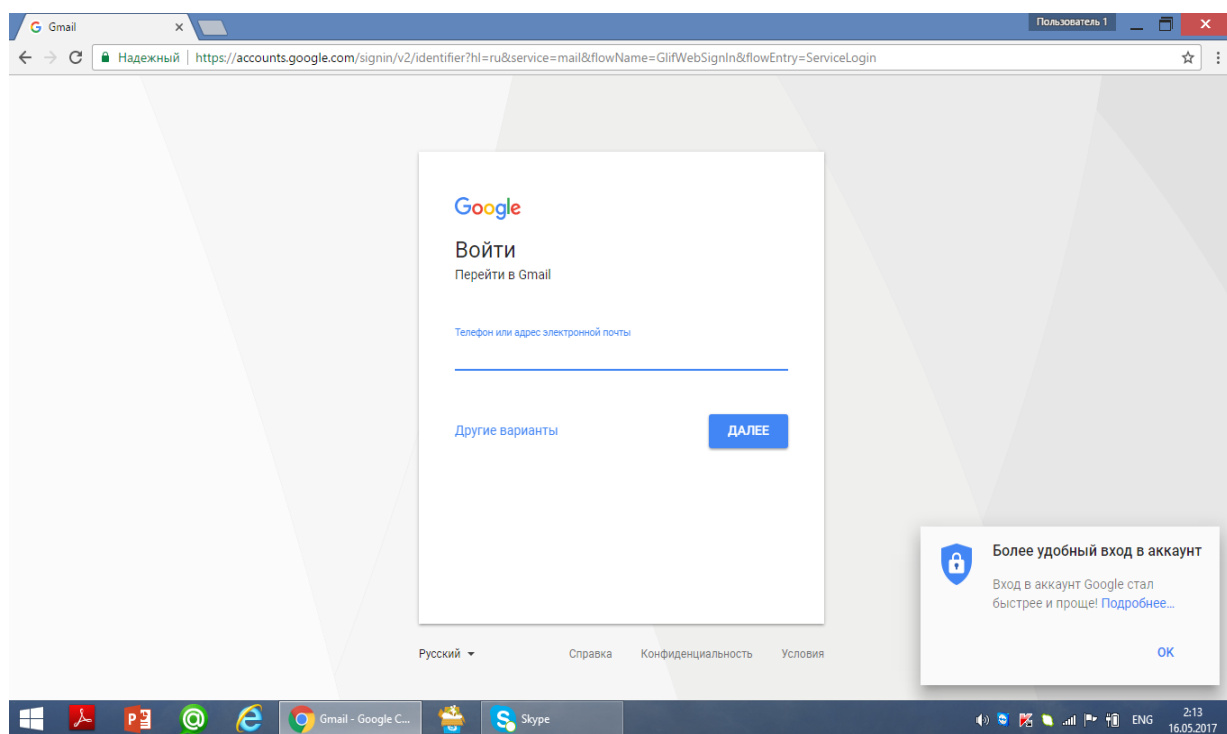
Gmail ×

Пользователь 1

← → C Надежный | https://accounts.google.com/signin/v2/identifier?hl=ru&service=mail&flowName=GlifWebSignIn&flowEntry=ServiceLogin

Google

Войти

Перейти в Gmail

Телефон или адрес электронной почты

Другие варианты

ДАЛЕЕ

Русский ▾

Справка

Конфиденциальность

Условия

Более удобный вход в аккаунт

Вход в аккаунт Google стал быстрее и проще! Подробнее...

OK

Gmail - Google C...

Skype

ENG

2:13

16.05.2017